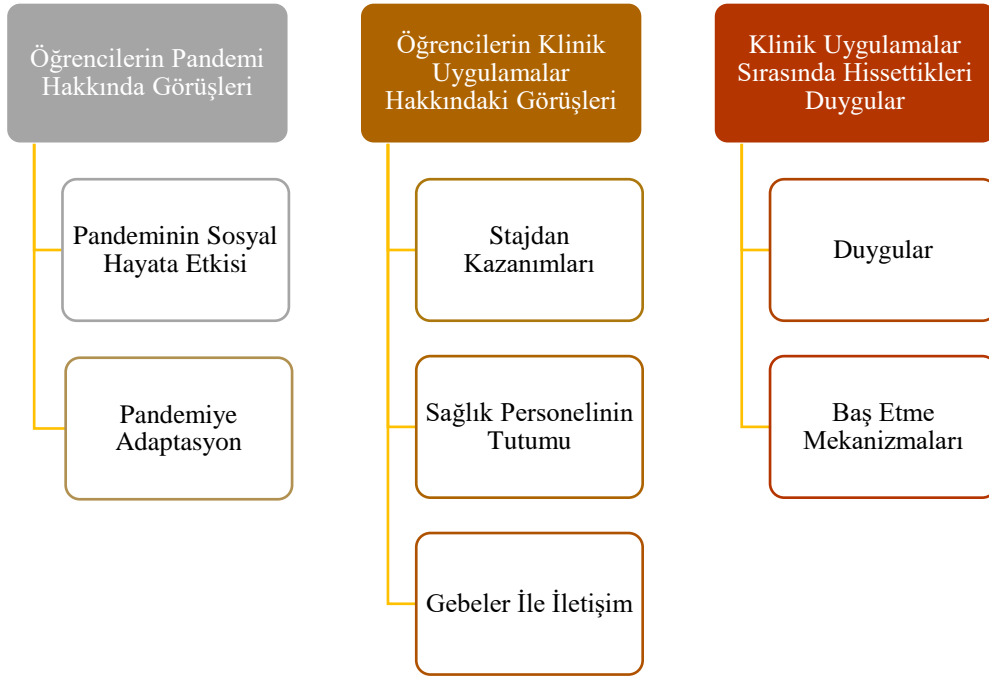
Öğrencilerin Pandemi Hakkında Görüşleri

Pandeminin Sosyal Hayata Etkisi

Pandemiye Adaptasyon

Öğrencilerin Klinik Uygulamalar Hakkındaki Görüşleri

Stajdan Kazanımları

Sağlık Personelinin Tutumu

Gebeler İle İletişim

Klinik Uygulamalar Sırasında Hissettikleri Duygular

Duygular

Baş Etme Mekanizmaları